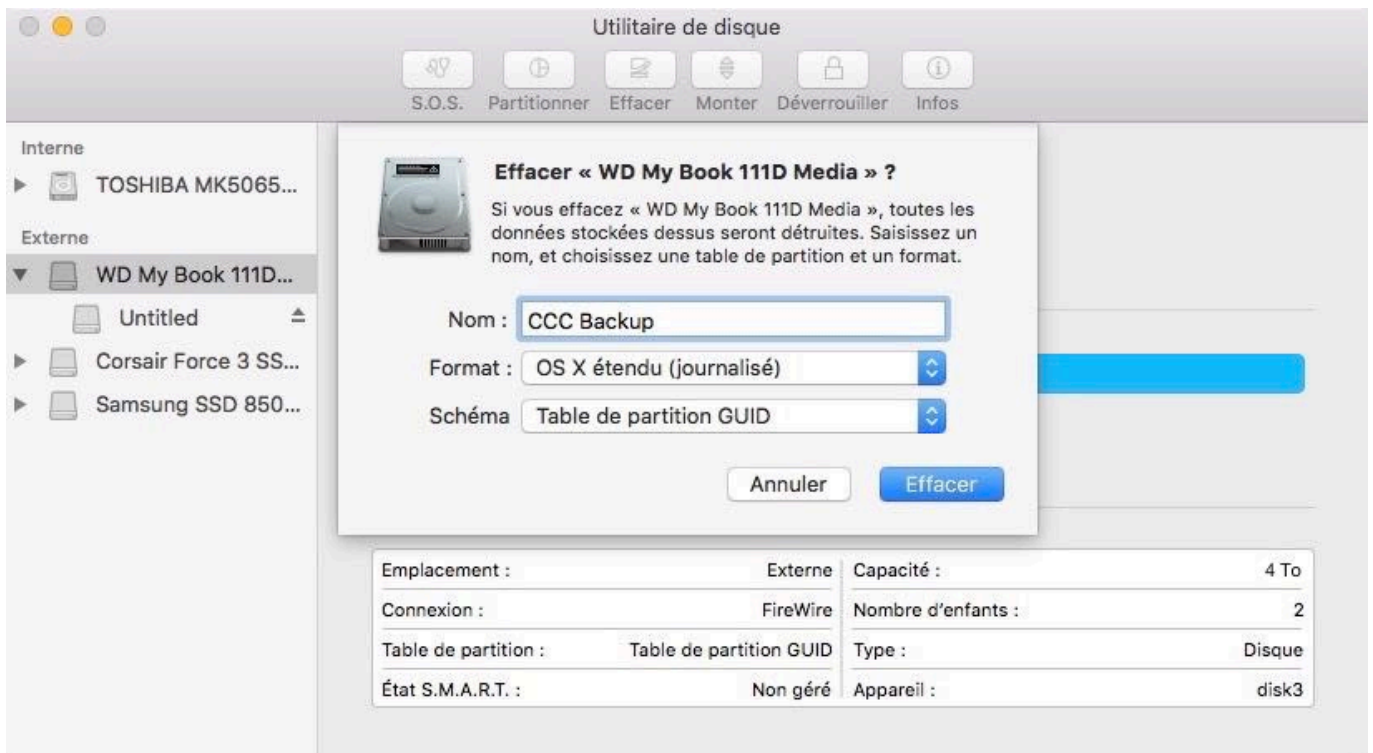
Utilitaire de disque

S.O.S. Partitionner Effacer Monter Déverrouiller Infos

Interne
TOSHIBA MK5065...
Externe
WD My Book 111D...
Untitled
Corsair Force 3 SS...
Samsung SSD 850...

Effacer « WD My Book 111D Media » ?

Si vous effacez « WD My Book 111D Media », toutes les données stockées dessus seront détruites. Saisissez un nom, et choisissez une table de partition et un format.

Nom : CCC Backup
Format : OS X étendu (journalisé)
Schéma Table de partition GUID

Annuler Effacer

| | | | |
|---|---|---|---|
| Emplacement : | Externe | Capacité : | 4 To |
| Connexion : | FireWire | Nombre d'enfants : | 2 |
| Table de partition : | Table de partition GUID | Type : | Disque |
| État S.M.A.R.T. : | Non géré | Appareil : | disk3 |